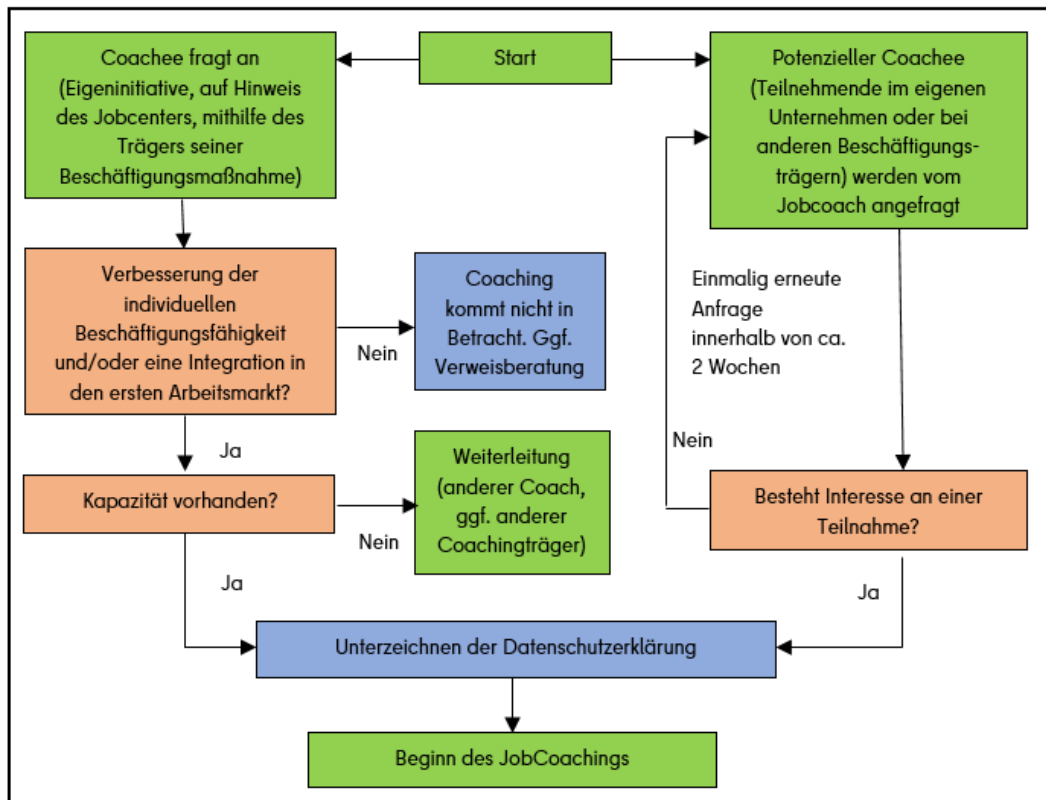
Start

Coachee fragt an (Eigeninitiative, auf Hinweis des Jobcenters, mithilfe des Trägers seiner Beschäftigungsmaßnahme)

Potenzieller Coachee (Teilnehmende im eigenen Unternehmen oder bei anderen Beschäftigungsträgern) werden vom Jobcoach angefragt

Verbesserung der individuellen Beschäftigungsfähigkeit und/oder eine Integration in den ersten Arbeitsmarkt?

Nein

Coaching kommt nicht in Betracht. Ggf. Verweisberatung

Einmalig erneute Anfrage innerhalb von ca. 2 Wochen

Ja

Nein

Kapazität vorhanden?

Nein

Weiterleitung (anderer Coach, ggf. anderer Coachingträger)

Besteht Interesse an einer Teilnahme?

Ja

Ja

Unterzeichnen der Datenschutzerklärung

Beginn des JobCoachings